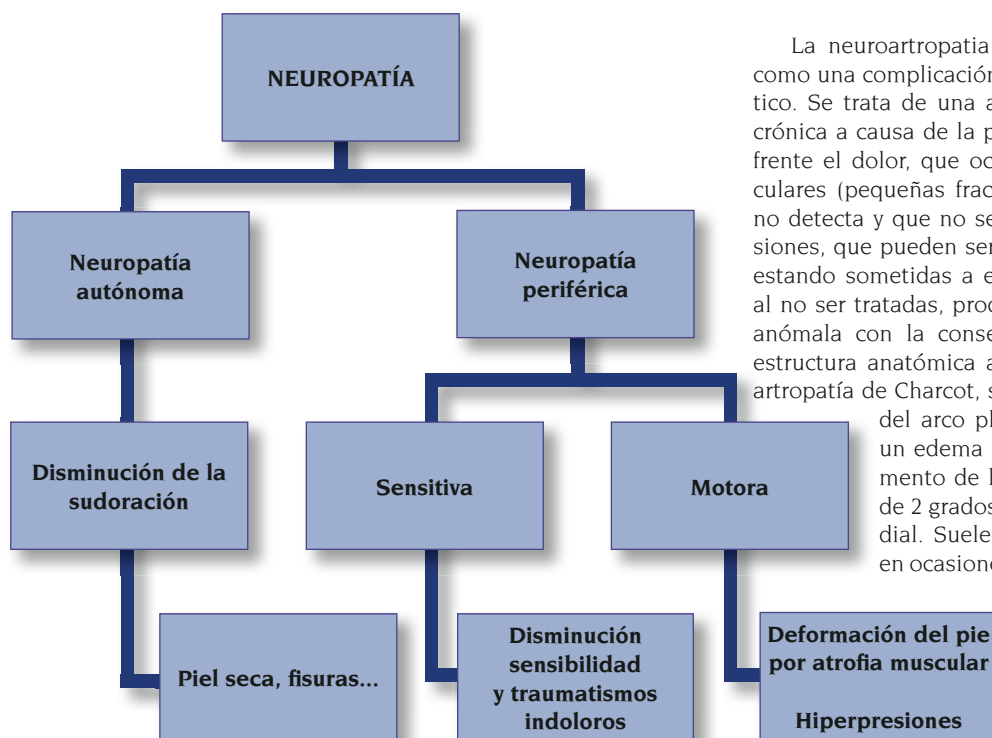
NEUROPATÍA

Neuropatía autónoma

Neuropatía periférica

Disminución de la sudoración

Sensitiva

Motora

Piel seca, fisuras...

Disminución sensibilidad y traumatismos indoloros

Deformación del pie por atrofia muscular

Hiperpresiones

La neuroartropatia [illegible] como una complicación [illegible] tico. Se trata de una a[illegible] crónica a causa de la p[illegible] frente el dolor, que oc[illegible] culares (pequeñas frac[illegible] no detecta y que no se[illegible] siones, que pueden ser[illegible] estando sometidas a e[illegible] al no ser tratadas, proc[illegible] anómala con la conse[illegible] estructura anatómica a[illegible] artropatía de Charcot, s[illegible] del arco pl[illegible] un edema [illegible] mento de l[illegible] de 2 grados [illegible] dial. Suele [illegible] en ocasione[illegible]